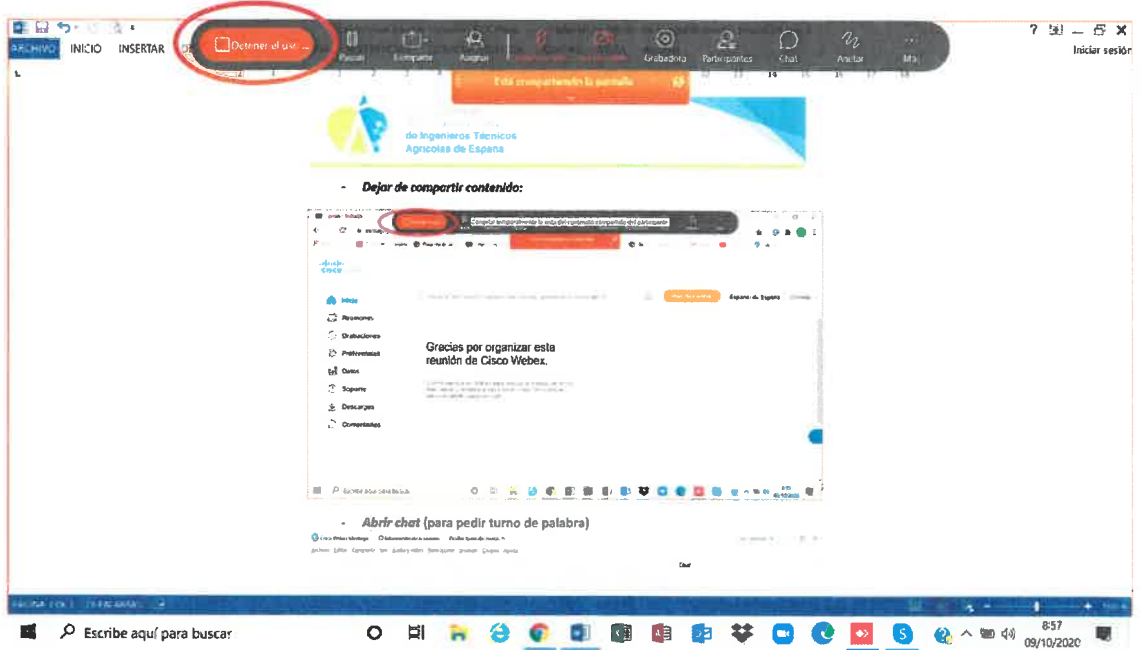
ARCHIVO INICIO INSERTAR

Detener el uso...

Pausar Compartir Asignar Grabadora Participantes Chat Anotar Más

? — ✕
Iniciar sesión

Está compartiendo la pantalla

de Ingenieros Técnicos Agrícolas de España

- Dejar de compartir contenido:

Gracias por organizar esta reunión de Cisco Webex.

Inicio
Reuniones
Grabaciones
Preferencias
Datos
Soporte
Descargas
Comentarios

Escribe aquí para buscar

- Abrir chat (para pedir turno de palabra)

Chat

Escribe aquí para buscar

8:57
09/10/2020